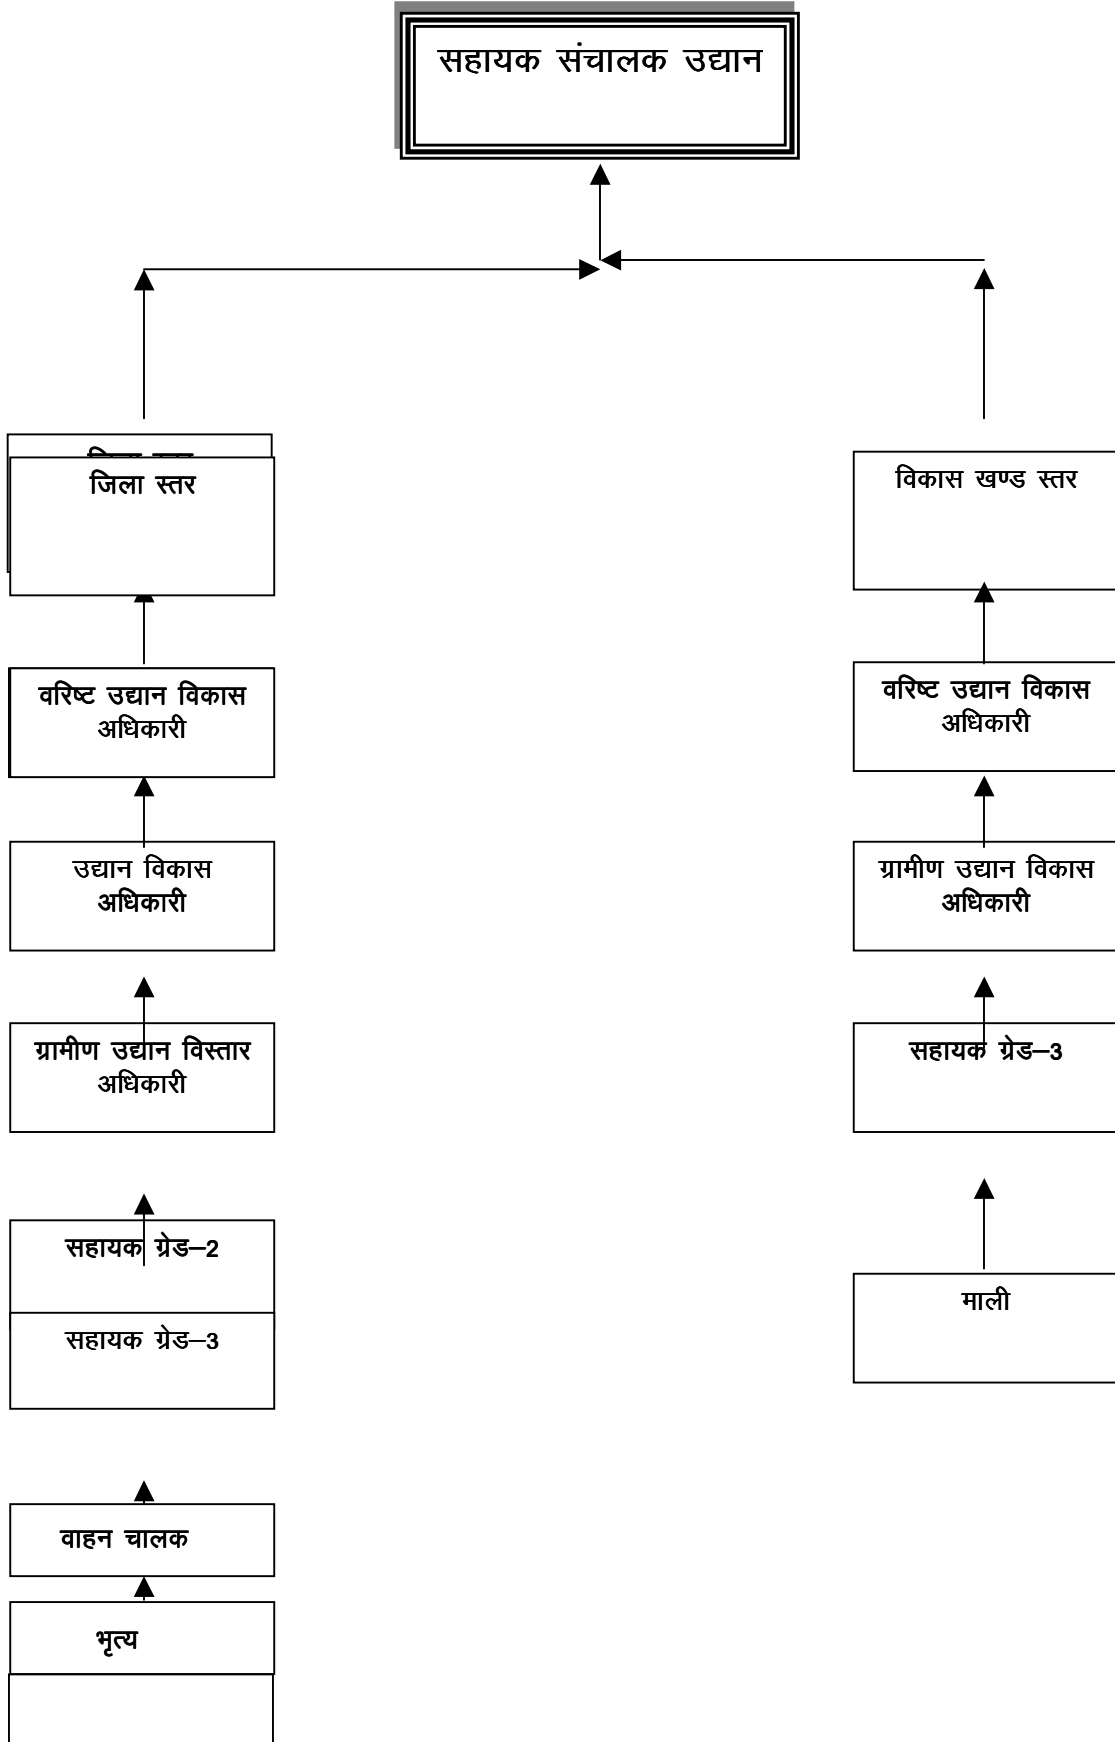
सहायक संचालक उद्यान

जिला स्तर

वरिष्ट उद्यान विकास अधिकारी

उद्यान विकास अधिकारी

ग्रामीण उद्यान विस्तार अधिकारी

सहायक ग्रेड–2

सहायक ग्रेड–3

वाहन चालक

भृत्य

विकास खण्ड स्तर

वरिष्ट उद्यान विकास अधिकारी

ग्रामीण उद्यान विकास अधिकारी

सहायक ग्रेड–3

माली